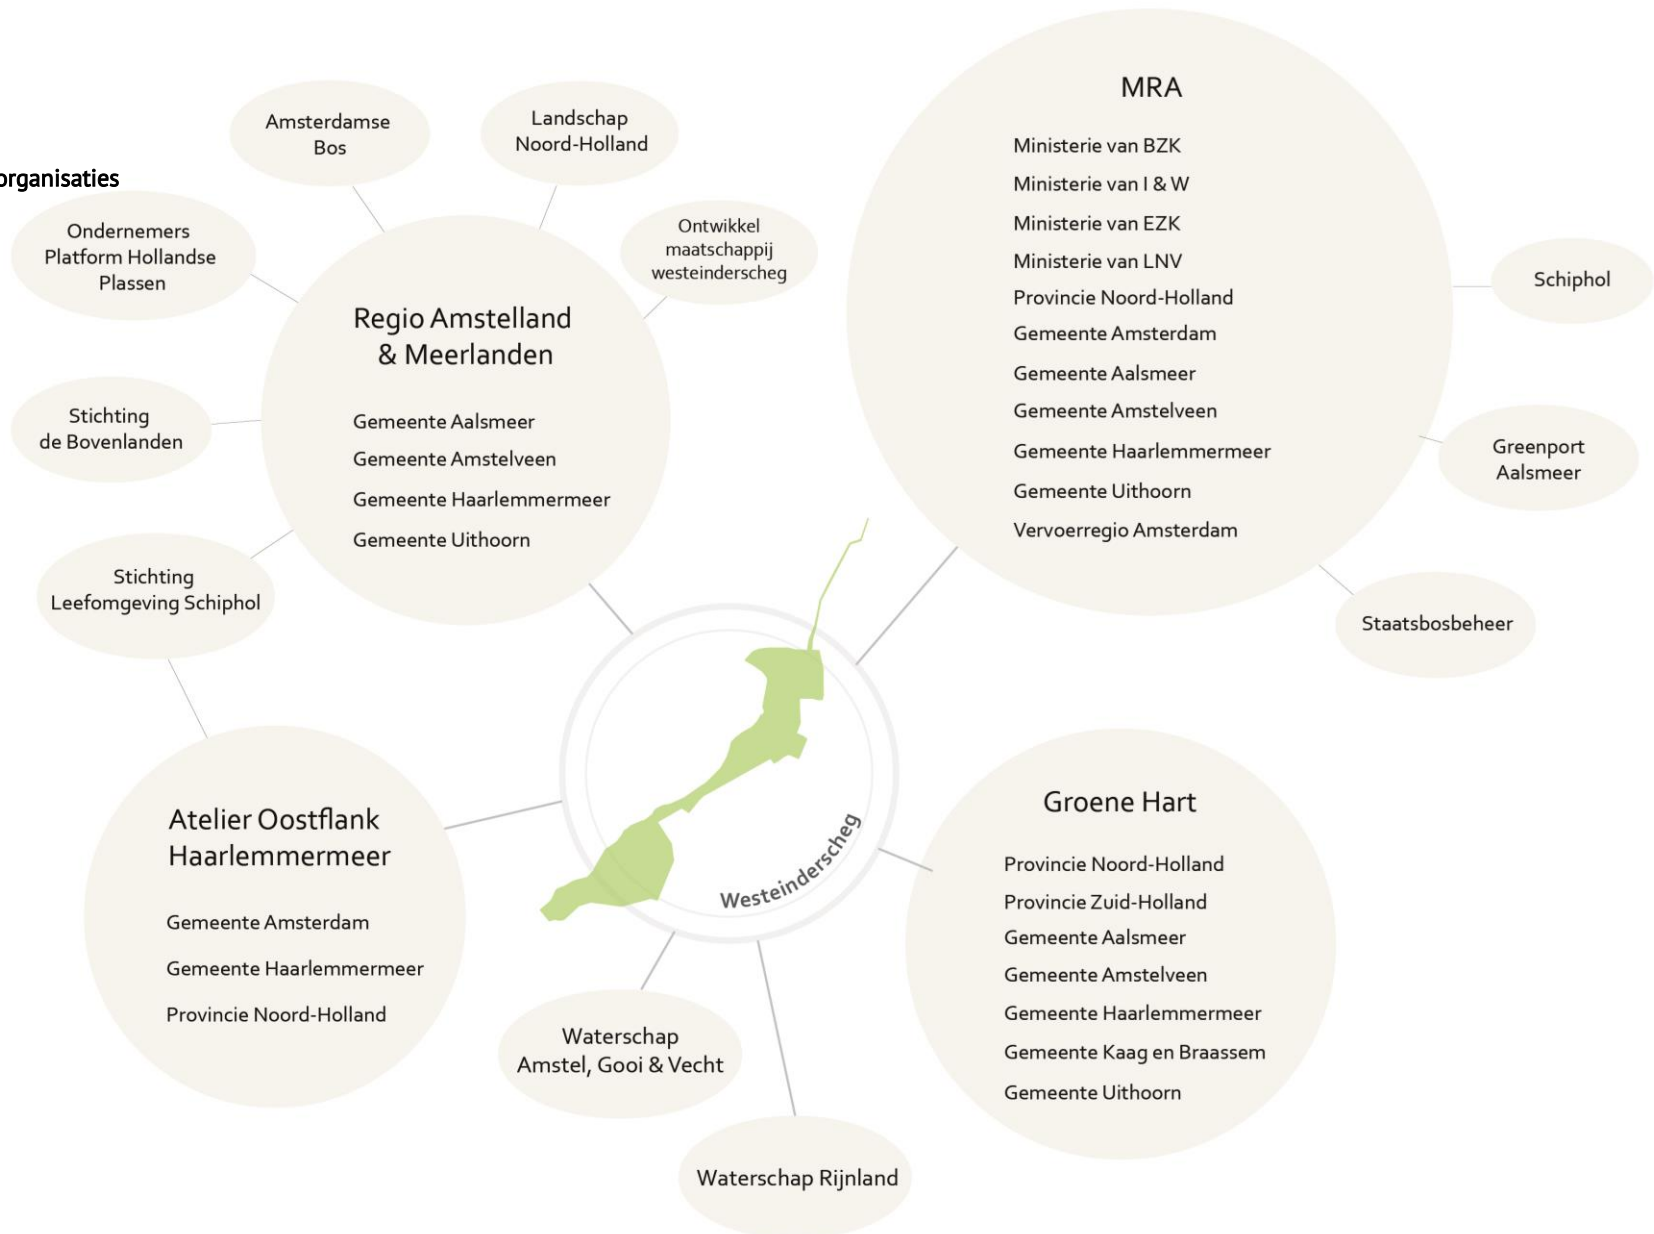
organisaties

Amsterdamse Bos

Landschap Noord-Holland

Ondernemers Platform Hollandse Plassen

Ontwikkel maatschappij westeinderscheg

Regio Amstelland & Meerlanden

Gemeente Aalsmeer
Gemeente Amstelveen
Gemeente Haarlemmermeer
Gemeente Uithoorn

Stichting de Bovenlanden

Stichting Leefomgeving Schiphol

MRA

Ministerie van BZK
Ministerie van I & W
Ministerie van EZK
Ministerie van LNV
Provincie Noord-Holland
Gemeente Amsterdam
Gemeente Aalsmeer
Gemeente Amstelveen
Gemeente Haarlemmermeer
Gemeente Uithoorn
Vervoerregio Amsterdam

Schiphol

Greenport Aalsmeer

Staatsbosbeheer

Westeinderscheg

Atelier Oostflank Haarlemmermeer

Gemeente Amsterdam
Gemeente Haarlemmermeer
Provincie Noord-Holland

Groene Hart

Provincie Noord-Holland
Provincie Zuid-Holland
Gemeente Aalsmeer
Gemeente Amstelveen
Gemeente Haarlemmermeer
Gemeente Kaag en Braassem
Gemeente Uithoorn

Waterschap Amstel, Gooi & Vecht

Waterschap Rijnland